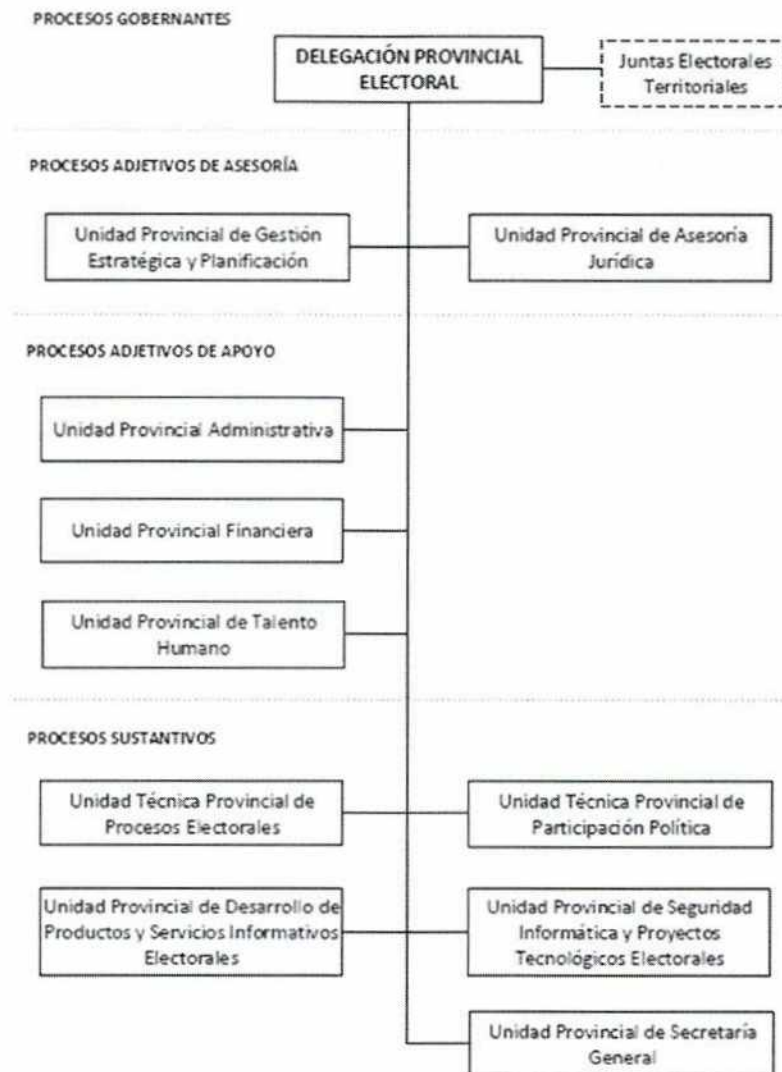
PROCESOS GOBERNANTES

DELEGACIÓN PROVINCIAL ELECTORAL

Juntas Electorales Territoriales

PROCESOS ADJETIVOS DE ASESORÍA

Unidad Provincial de Gestión Estratégica y Planificación

Unidad Provincial de Asesoría Jurídica

PROCESOS ADJETIVOS DE APOYO

Unidad Provincial Administrativa

Unidad Provincial Financiera

Unidad Provincial de Talento Humano

PROCESOS SUSTANTIVOS

Unidad Técnica Provincial de Procesos Electorales

Unidad Técnica Provincial de Participación Política

Unidad Provincial de Desarrollo de Productos y Servicios Informativos Electorales

Unidad Provincial de Seguridad Informática y Proyectos Tecnológicos Electorales

Unidad Provincial de Secretaría General